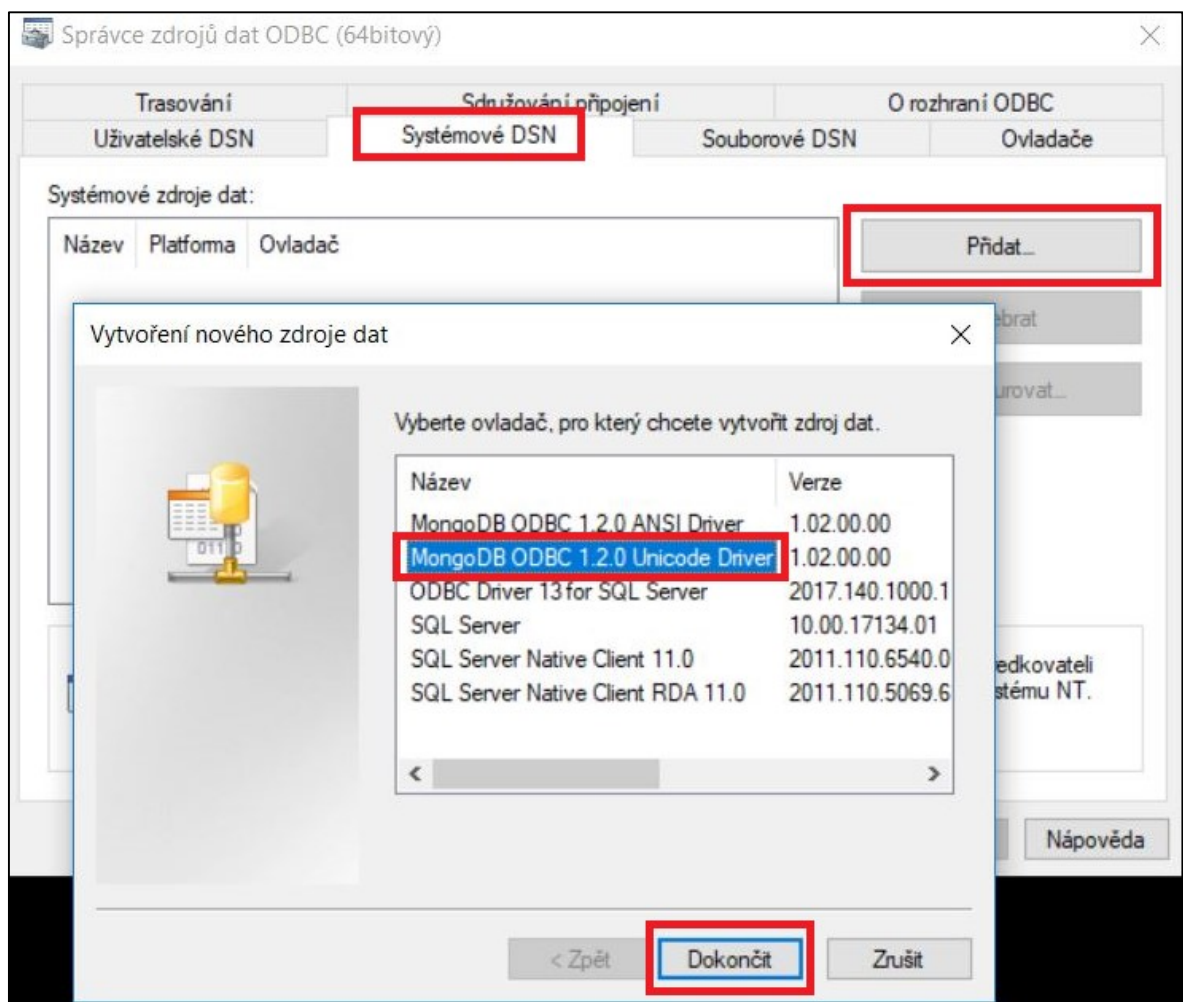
Správce zdrojů dat ODBC (64bitový)

Trasování
Sdružování připojení
O rozhraní ODBC
Uživatelské DSN
Systémové DSN
Souborové DSN
Ovladače

Systémové zdroje dat:

| Název | Platforma | Ovladač |
|---|---|---|

Přidat...
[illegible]ebrat
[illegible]urovat...

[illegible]edkovateli
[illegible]stému NT.

Nápověda

Vytvoření nového zdroje dat

Vyberte ovladač, pro který chcete vytvořit zdroj dat.

| Název | Verze |
|---|---|
| MongoDB ODBC 1.2.0 ANSI Driver | 1.02.00.00 |
| MongoDB ODBC 1.2.0 Unicode Driver | 1.02.00.00 |
| ODBC Driver 13 for SQL Server | 2017.140.1000.1 |
| SQL Server | 10.00.17134.01 |
| SQL Server Native Client 11.0 | 2011.110.6540.0 |
| SQL Server Native Client RDA 11.0 | 2011.110.5069.6 |

< Zpět
Dokončit
Zrušit